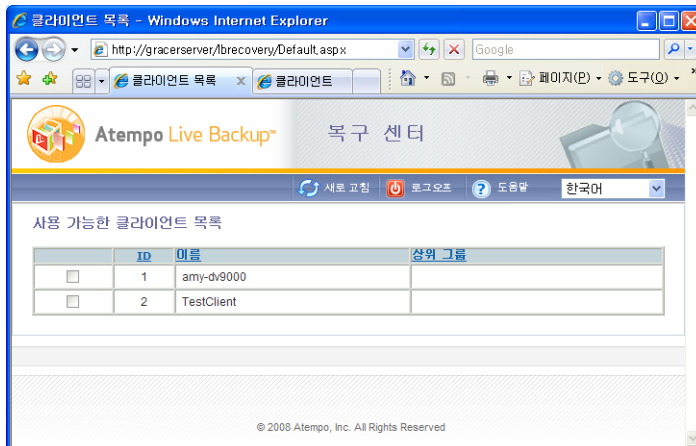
클라이언트 목록 - Windows Internet Explorer

http://gracerserver/lbrecovery/Default.aspx

Google

클라이언트 목록

클라이언트

페이지(P)

도구(O)

Atempo Live Backup™

복구 센터

새로 고침

로그오프

도움말

한국어

사용 가능한 클라이언트 목록

| | ID | 이름 | 상위 그룹 |
|---|---|---|---|
| | 1 | amy-dv9000 | |
| | 2 | TestClient | |

© 2008 Atempo, Inc. All Rights Reserved